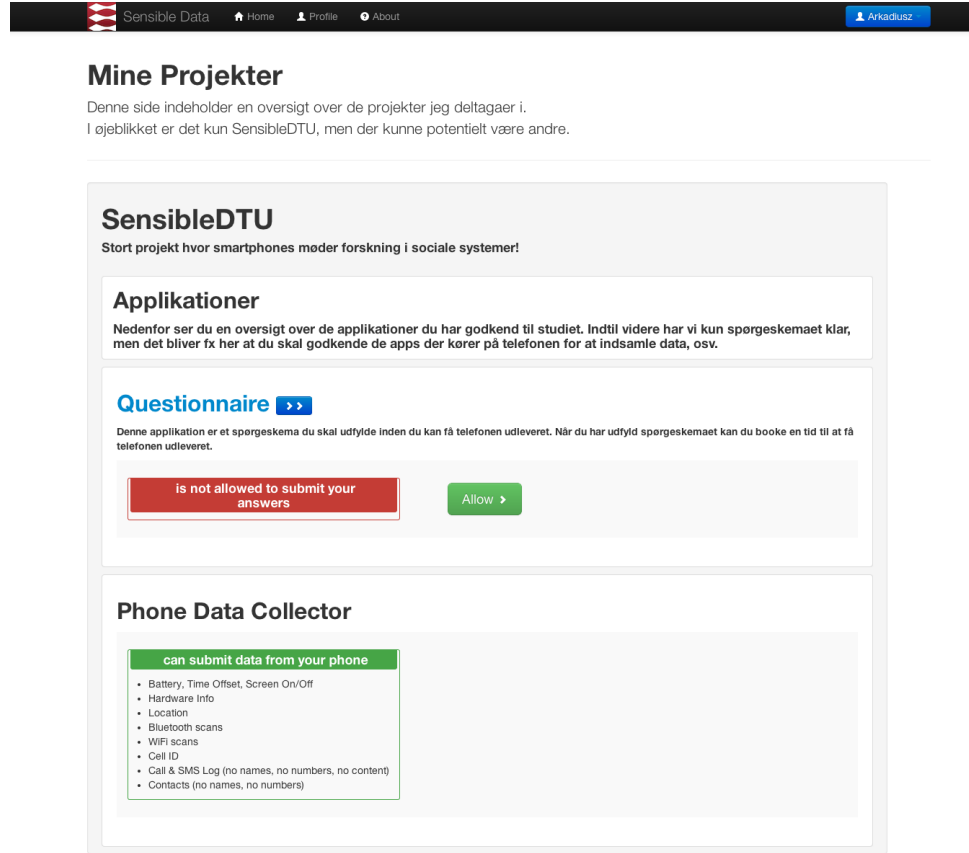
Sensible Data   Home   Profile   About   Arkadiusz

Mine Projekter

Denne side indeholder en oversigt over de projekter jeg deltagaer i.
I øjeblikket er det kun SensibleDTU, men der kunne potentielt være andre.

SensibleDTU

Stort projekt hvor smartphones møder forskning i sociale systemer!

Applikationer

Nedenfor ser du en oversigt over de applikationer du har godkend til studiet. Indtil videre har vi kun spørgeskemaet klar, men det bliver fx her at du skal godkende de apps der kører på telefonen for at indsamle data, osv.

Questionnaire ››

Denne applikation er et spørgeskema du skal udfylde inden du kan få telefonen udleveret. Når du har udfyld spørgeskemaet kan du booke en tid til at få telefonen udleveret.

is not allowed to submit your answers

Allow ›

Phone Data Collector

can submit data from your phone

- Battery, Time Offset, Screen On/Off
- Hardware Info
- Location
- Bluetooth scans
- WiFi scans
- Cell ID
- Call & SMS Log (no names, no numbers, no content)
- Contacts (no names, no numbers)